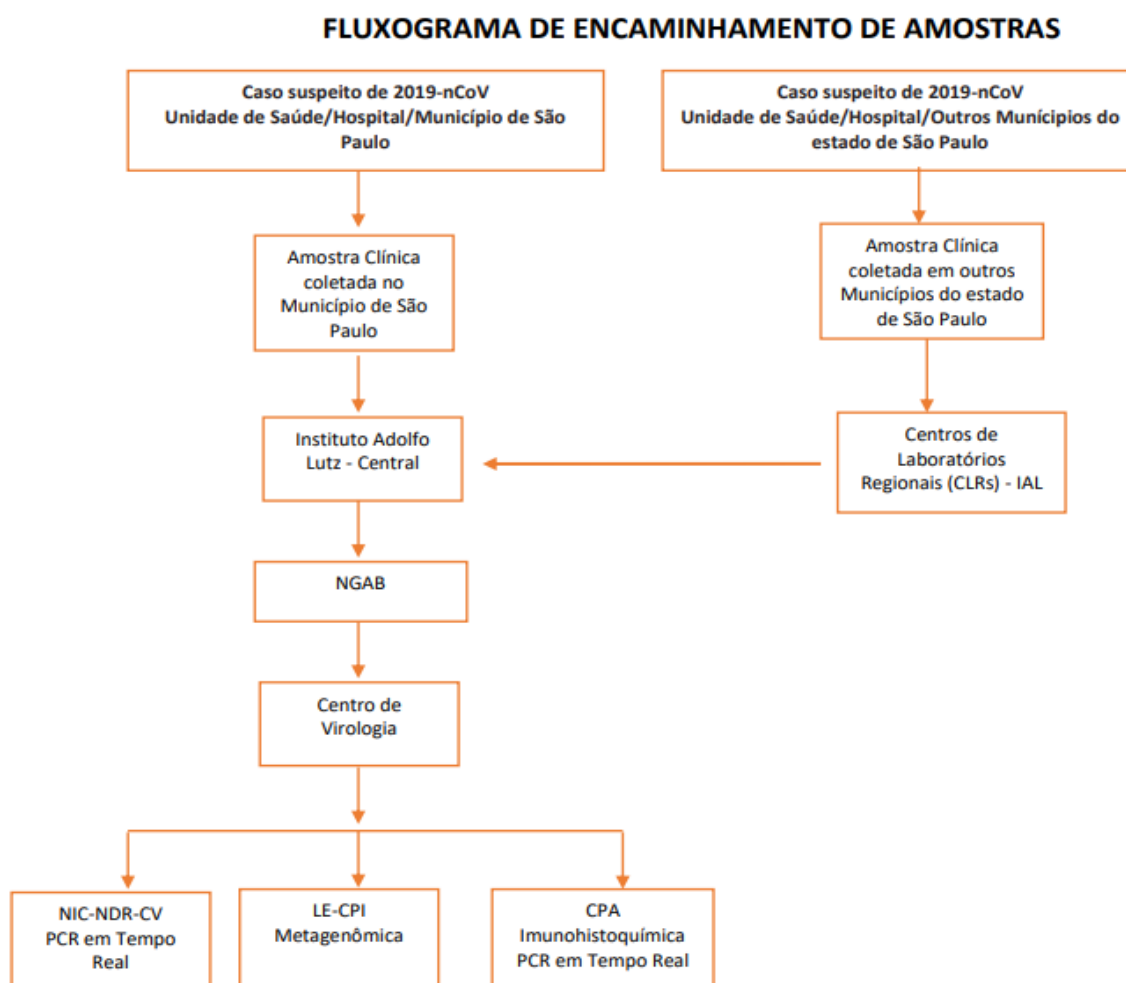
FLUXOGRAMA DE ENCAMINHAMENTO DE AMOSTRAS

Caso suspeito de 2019-nCoV
Unidade de Saúde/Hospital/Município de São Paulo

Caso suspeito de 2019-nCoV
Unidade de Saúde/Hospital/Outros Municípios do estado de São Paulo

Amostra Clínica coletada no Município de São Paulo

Amostra Clínica coletada em outros Municípios do estado de São Paulo

Instituto Adolfo Lutz - Central

Centros de Laboratórios Regionais (CLRs) - IAL

NGAB

Centro de Virologia

NIC-NDR-CV
PCR em Tempo Real

LE-CPI
Metagenômica

CPA
Imunohistoquímica
PCR em Tempo Real